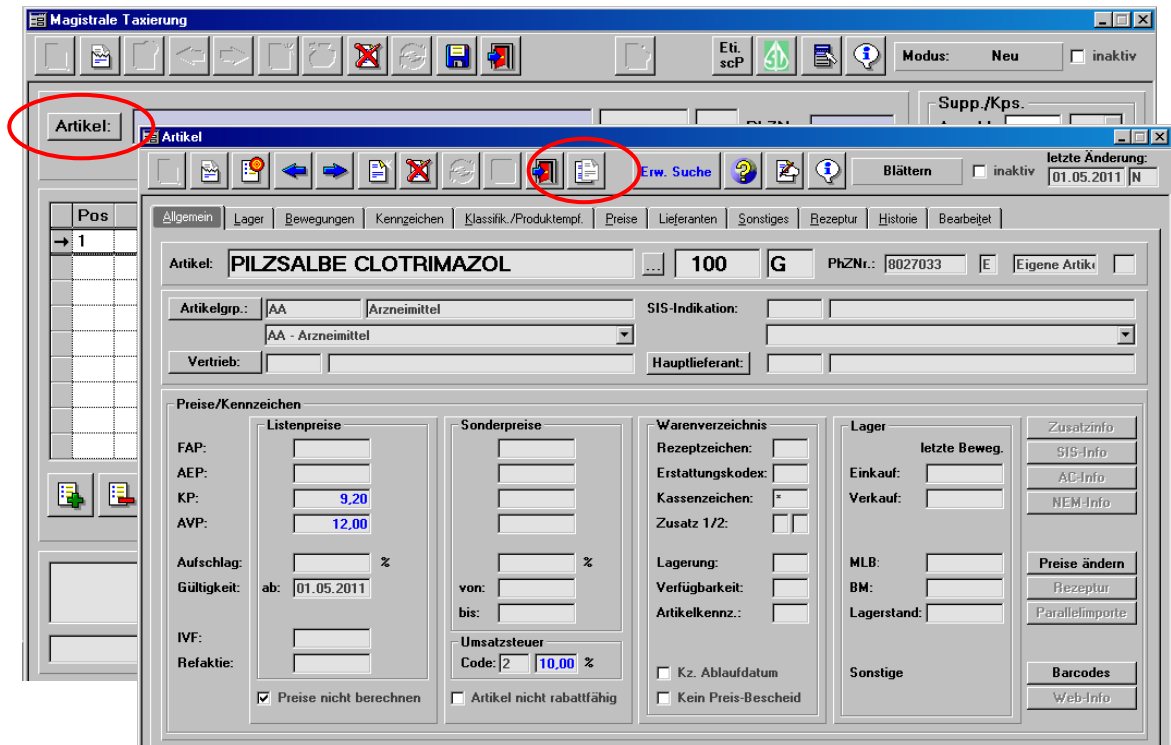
Magistrale Taxierung

Eti. scP

Modus: Neu

inaktiv

Artikel:

Supp./Kps.

PhZN

Pos

1

Artikel

Erw. Suche

Blättern

inaktiv

letzte Änderung:

01.05.2011 N

Allgemein | Lager | Bewegungen | Kennzeichen | Klassifik./Produktempf. | Preise | Lieferanten | Sonstiges | Rezeptur | Historie | Bearbeitet

Artikel: PILZSALBE CLOTRIMAZOL ... 100 G PhZNr.: 8027033 E Eigene Artike

Artikelgrp.: AA Arzneimittel

AA - Arzneimittel

SIS-Indikation:

Vertrieb:

Hauptlieferant:

Preise/Kennzeichen

Listenpreise

FAP:

AEP:

KP: 9,20

AVP: 12,00

Aufschlag: %

Gültigkeit: ab: 01.05.2011

IVF:

Refaktie:

Preise nicht berechnen

Sonderpreise

%

von:

bis:

Umsatzsteuer

Code: 2 10,00 %

Artikel nicht rabattfähig

Warenverzeichnis

Rezeptzeichen:

Erstattungskodex:

Kassenzeichen: *

Zusatz 1/2:

Lagerung:

Verfügbarkeit:

Artikelkennz.:

Kz. Ablaufdatum

Kein Preis-Bescheid

Lager

letzte Beweg.

Einkauf:

Verkauf:

MLB:

BM:

Lagerstand:

Sonstige

Zusatzinfo

SIS-Info

AC-Info

NEM-Info

Preise ändern

Rezeptur

Parallelimporte

Barcodes

Web-Info